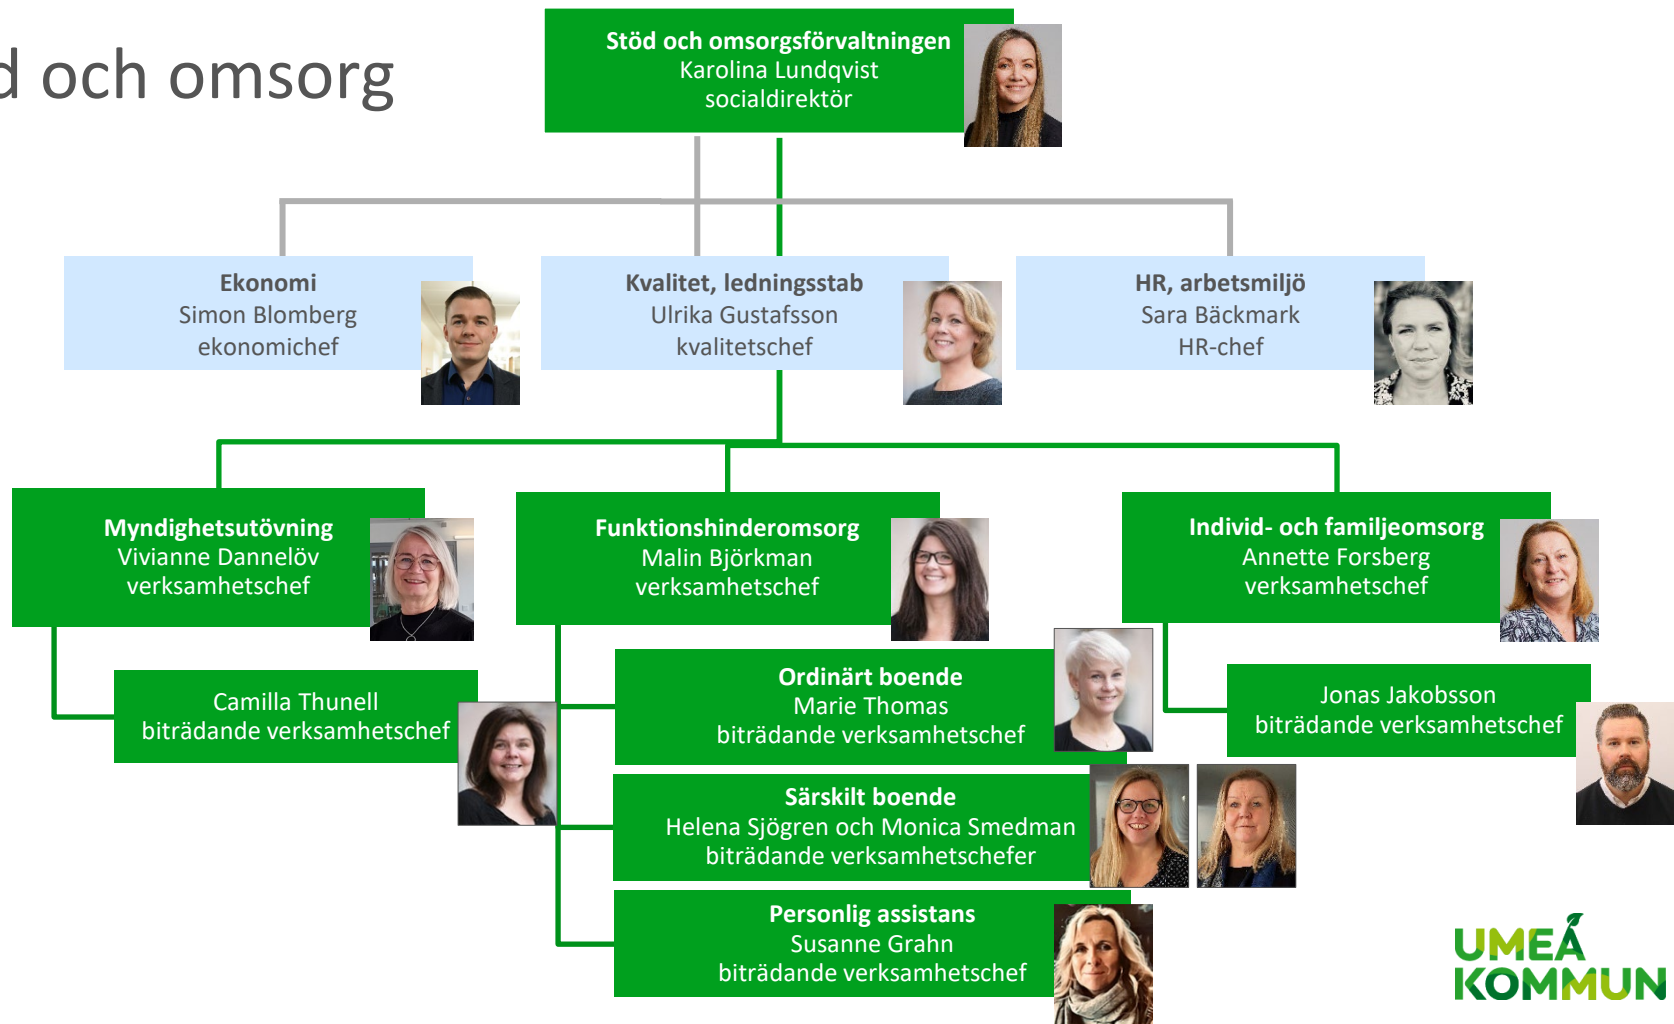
d och omsorg

Stöd och omsorgsförvaltningen
Karolina Lundqvist
socialdirektör

Ekonomi
Simon Blomberg
ekonomichef

Kvalitet, ledningsstab
Ulrika Gustafsson
kvalitetschef

HR, arbetsmiljö
Sara Bäckmark
HR-chef

Myndighetsutövning
Vivianne Dannelöv
verksamhetschef

Camilla Thunell
biträdande verksamhetschef

Funktionshinderomsorg
Malin Björkman
verksamhetschef

Ordinärt boende
Marie Thomas
biträdande verksamhetschef

Särskilt boende
Helena Sjögren och Monica Smedman
biträdande verksamhetschefer

Personlig assistans
Susanne Grahn
biträdande verksamhetschef

Individ- och familjeomsorg
Annette Forsberg
verksamhetschef

Jonas Jakobsson
biträdande verksamhetschef

UMEÅ
KOMMUN